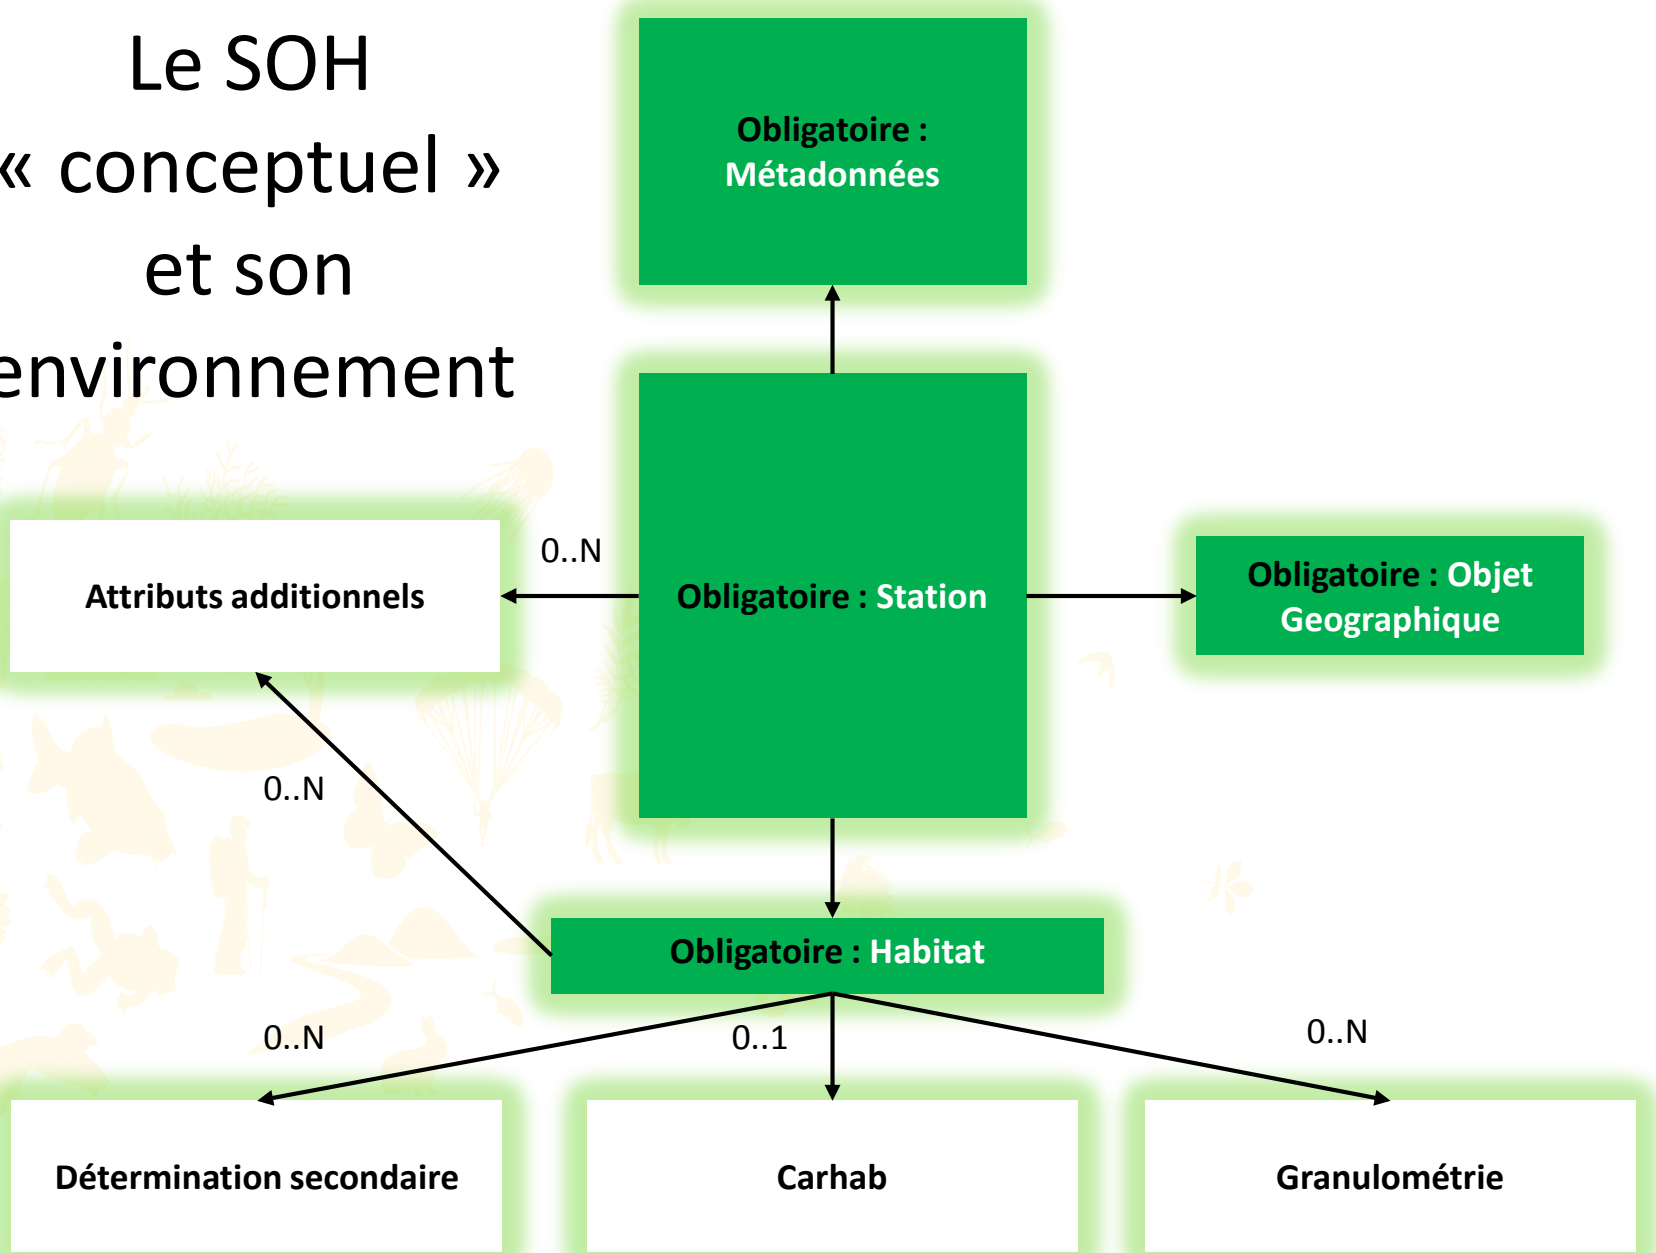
Le SOH « conceptuel » et son environnement

Obligatoire : Métadonnées

Attributs additionnels

0..N

Obligatoire : Station

Obligatoire : Objet Geographique

0..N

Obligatoire : Habitat

0..N

0..1

0..N

Détermination secondaire

Carhab

Granulométrie